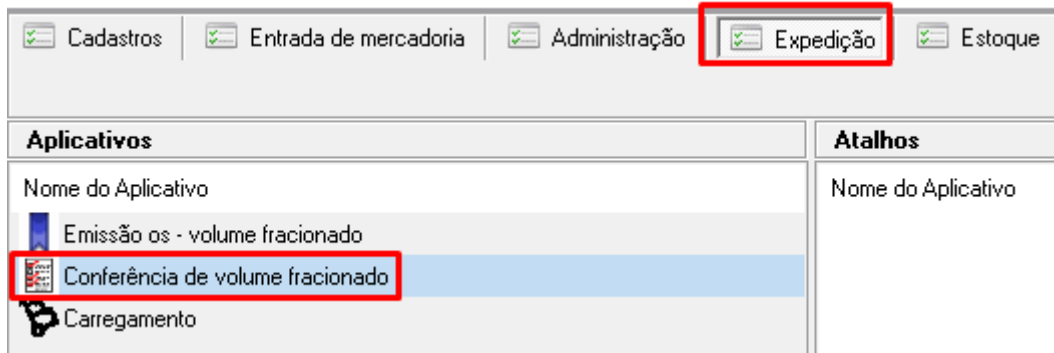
Cadastros | Entrada de mercadoria | Administração | Expedição | Estoque

Aplicativos

Nome do Aplicativo

Emissão os - volume fracionado

Conferência de volume fracionado

Carregamento

Atalhos

Nome do Aplicativo